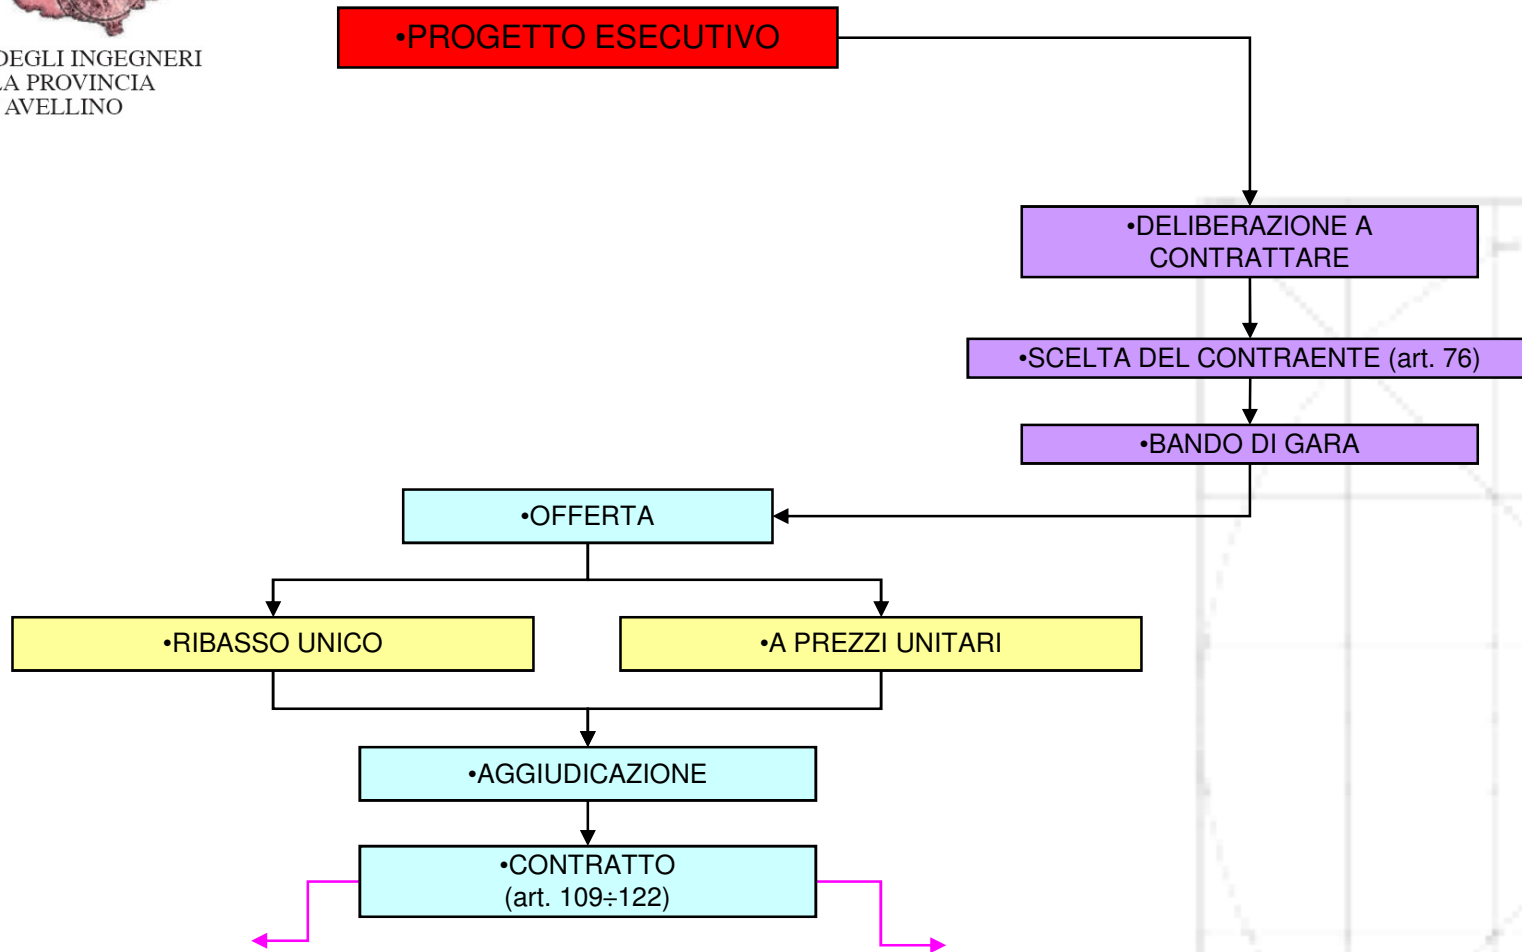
DEGLI INGEGNERI
LA PROVINCIA
AVELLINO

•PROGETTO ESECUTIVO

•DELIBERAZIONE A CONTRATTARE

•SCELTA DEL CONTRAENTE (art. 76)

•BANDO DI GARA

•OFFERTA

•RIBASSO UNICO

•A PREZZI UNITARI

•AGGIUDICAZIONE

•CONTRATTO (art. 109÷122)